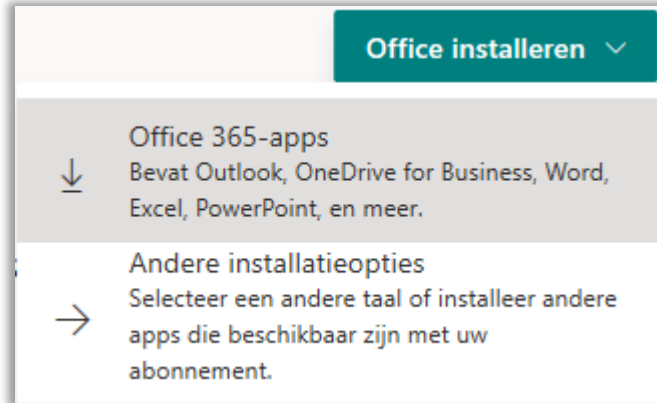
Office installeren

Office 365-apps
Bevat Outlook, OneDrive for Business, Word, Excel, PowerPoint, en meer.

Andere installatieopties
Selecteer een andere taal of installeer andere apps die beschikbaar zijn met uw abonnement.